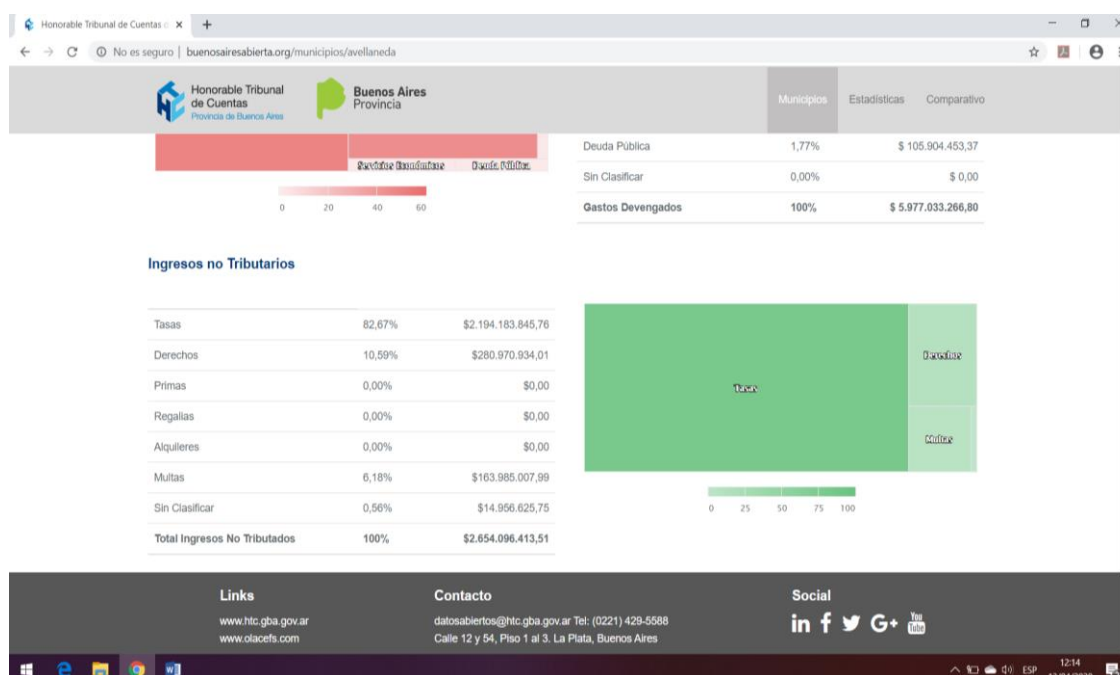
Honorable Tribunal de Cuentas d ×

No es seguro | buenosairesabierta.org/municipios/avellaneda

Honorable Tribunal de Cuentas
Provincia de Buenos Aires

Buenos Aires Provincia

Municipios Estadísticas Comparativo

Servicios Económicos Deuda Pública

0 20 40 60

| Deuda Pública | 1,77% | $ 105.904.453,37 |
|---|---|---|
| Sin Clasificar | 0,00% | $ 0,00 |
| Gastos Devengados | 100% | $ 5.977.033.266,80 |

Ingresos no Tributarios

| Tasas | 82,67% | $2.194.183.845,76 |
|---|---|---|
| Derechos | 10,59% | $280.970.934,01 |
| Primas | 0,00% | $0,00 |
| Regalías | 0,00% | $0,00 |
| Alquileres | 0,00% | $0,00 |
| Multas | 6,18% | $163.985.007,99 |
| Sin Clasificar | 0,56% | $14.956.625,75 |
| Total Ingresos No Tributados | 100% | $2.654.096.413,51 |

Tasas

Derechos

Multas

0 25 50 75 100

Links
www.htc.gba.gov.ar
www.olacefs.com

Contacto
datosabiertos@htc.gba.gov.ar Tel: (0221) 429-5588
Calle 12 y 54, Piso 1 al 3. La Plata, Buenos Aires

Social

ESP 12:14